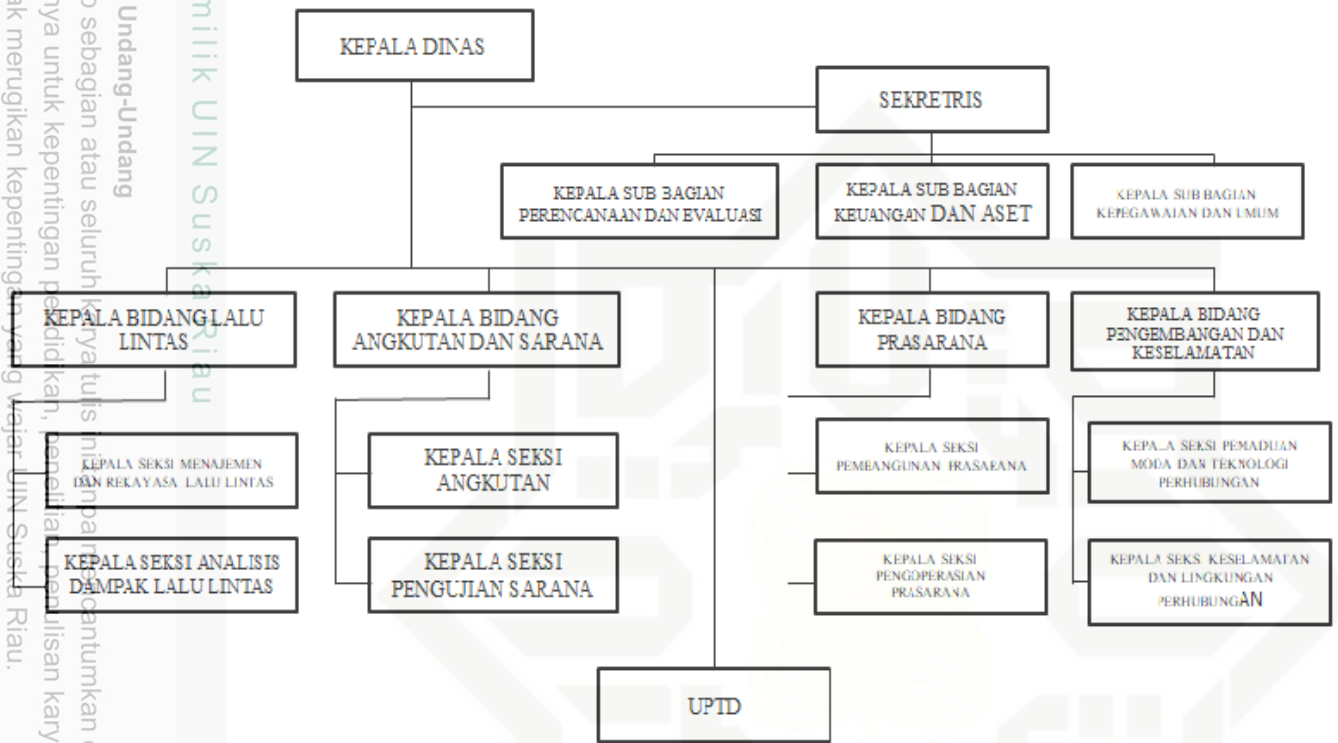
KEPALA DINAS

SEKRETRIS

KEPALA SUB BAGIAN PERENCANAAN DAN EVALUASI

KEPALA SUB BAGIAN KEUANGAN DAN ASET

KEPALA SUB BAGIAN KEPEGAWAIAN DAN UMUM

KEPALA BIDANG LALU LINTAS

KEPALA BIDANG ANGKUTAN DAN SARANA

KEPALA BIDANG PRASARANA

KEPALA BIDANG PENGEMBANGAN DAN KESELAMATAN

KEPALA SEKSI MENAJEMEN DAN REKAYASA LALU LINTAS

KEPALA SEKSI ANGKUTAN

KEPALA SEKSI PEMBANGUNAN PRASARANA

KEPALA SEKSI PEMADUAN MODA DAN TEKNOLOGI PERHUBUNGAN

KEPALA SEKSI ANALISIS DAMPAK LALU LINTAS

KEPALA SEKSI PENGUJIAN SARANA

KEPALA SEKSI PENGOPERASIAN PRASARANA

KEPALA SEKS KESELAMATAN DAN LINGKUNGAN PERHUBUNGAN

UPTD

milik UIN Suska Riau

Undang-Undang
o sebagian atau seluruh karya tulis ini tanpa mencantumkan
nya untuk kepentingan pendidikan, penelitian, penulisan kary
ak merugikan kepentingan yang wajar UIN Suska Riau.